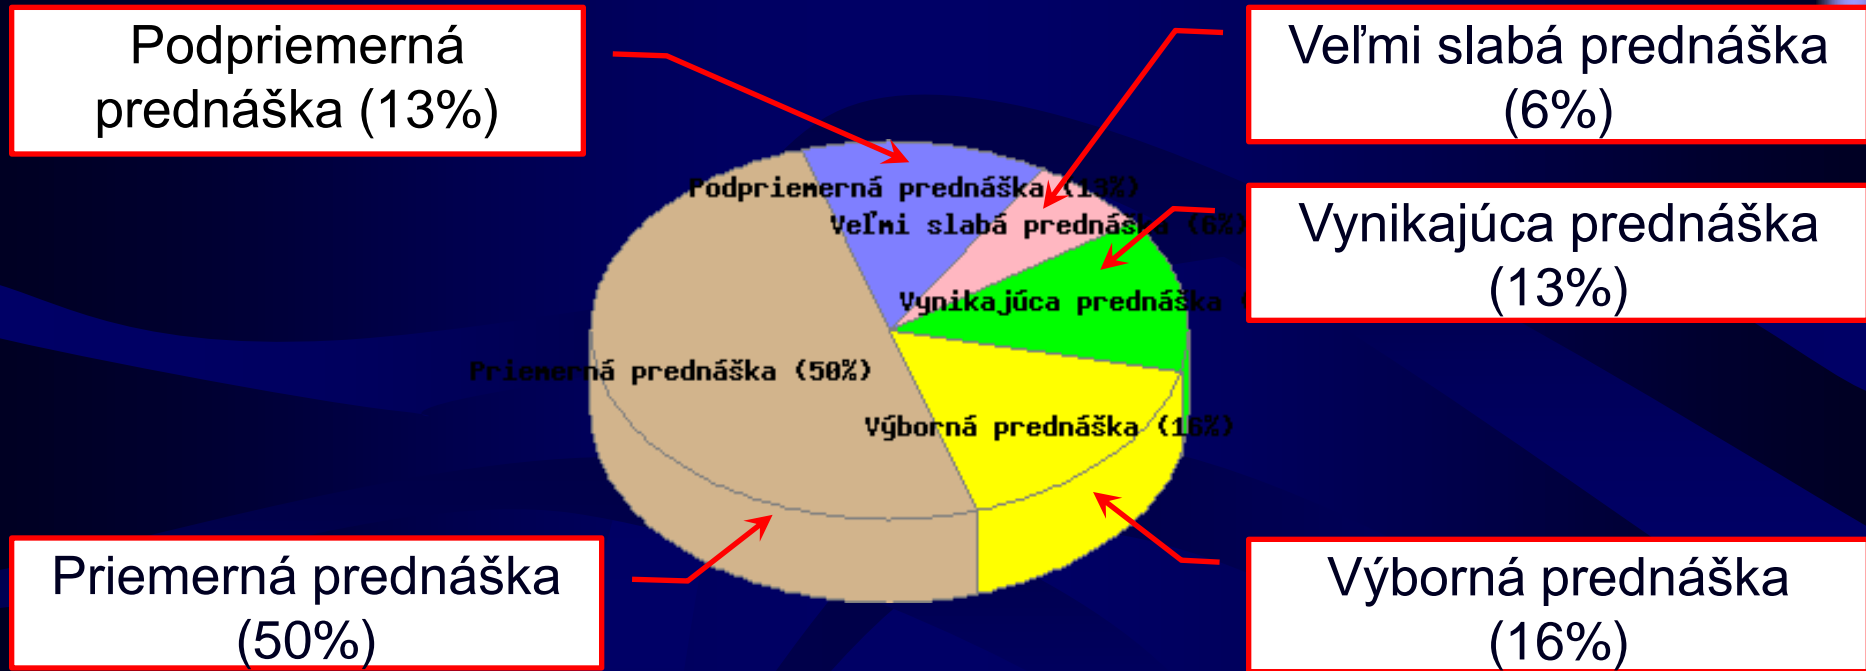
Podpriemerná prednáška (13%)

Veľmi slabá prednáška (6%)

Vynikajúca prednáška (13%)

Podpriemerná prednáška (13%)

Veľmi slabá prednáška (6%)

Vynikajúca prednáška

Priemerná prednáška (50%)

Výborná prednáška (16%)

Priemerná prednáška (50%)

Výborná prednáška (16%)